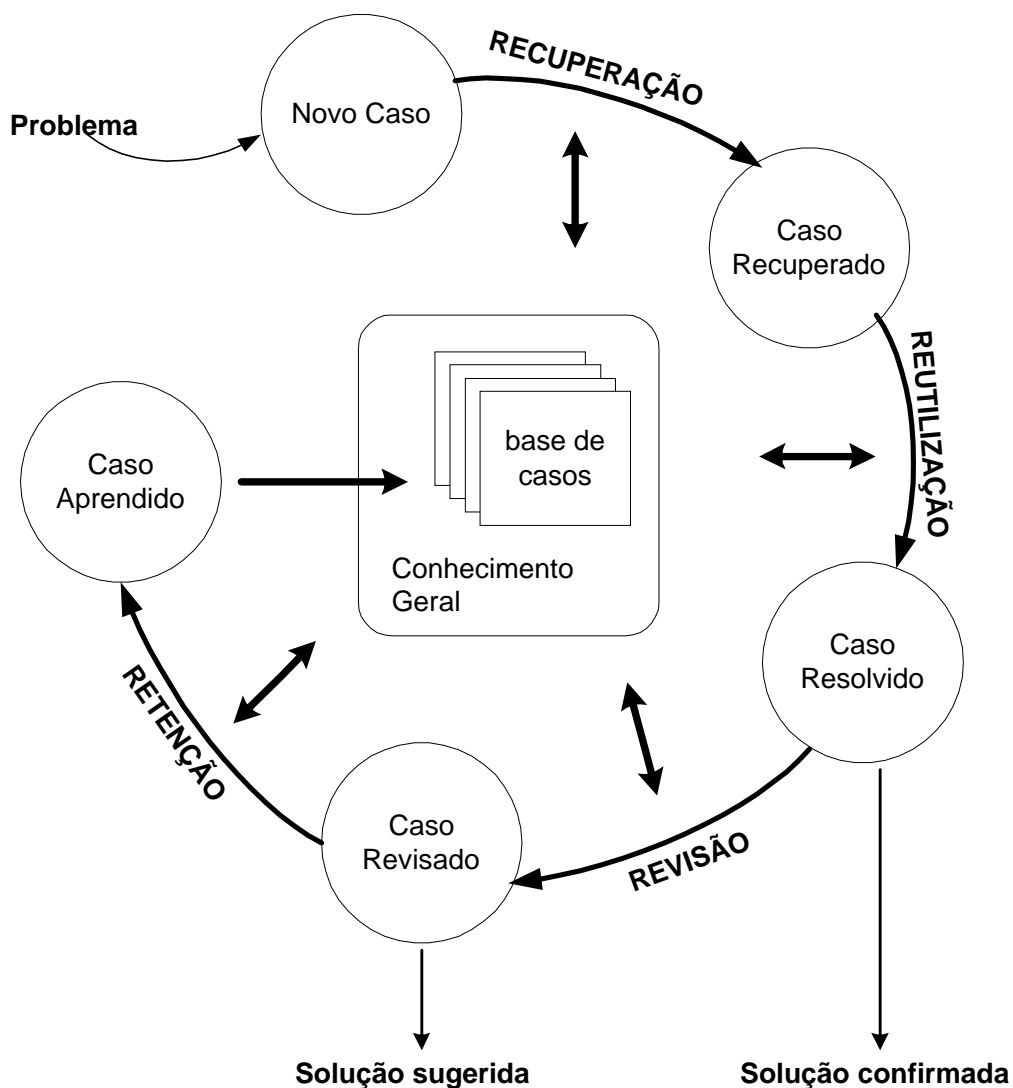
Problema

Novo Caso

RECUPERAÇÃO

Caso Recuperado

REUTILIZAÇÃO

base de casos

Conhecimento Geral

Caso Aprendido

Caso Resolvido

RETENÇÃO

Caso Revisado

REVISÃO

Solução sugerida

Solução confirmada